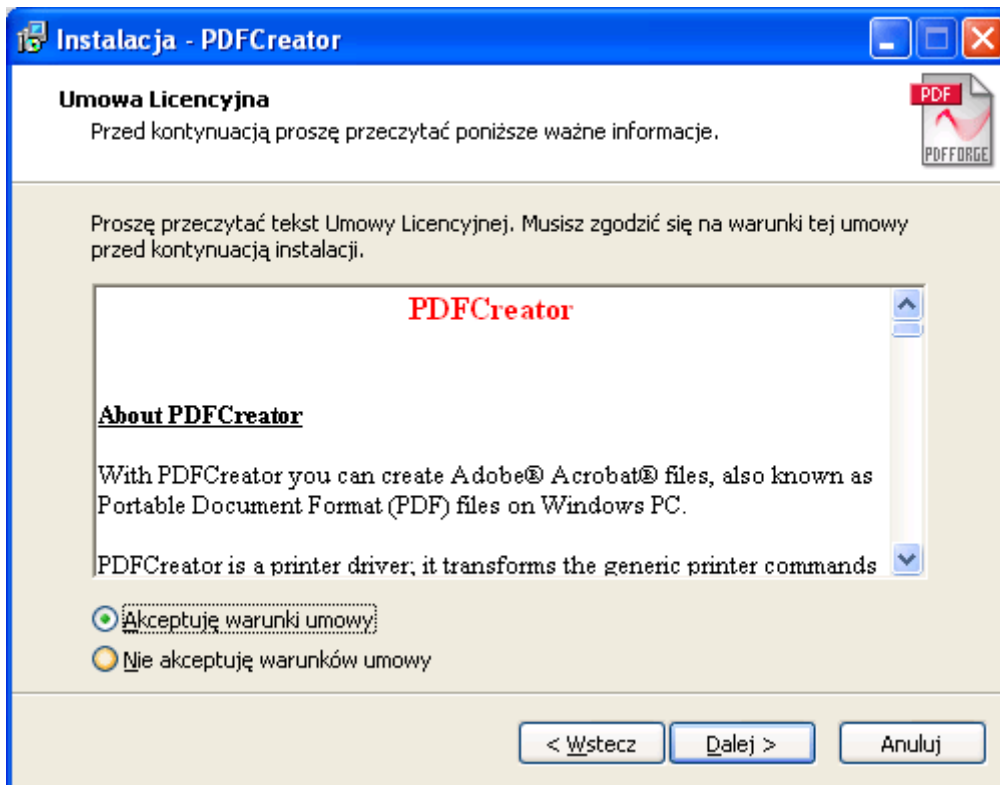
Instalacja - PDFCreator

Umowa Licencyjna
Przed kontynuacją proszę przeczytać poniższe ważne informacje.

PDF
PDFFORGE

Proszę przeczytać tekst Umowy Licencyjnej. Musisz zgodzić się na warunki tej umowy przed kontynuacją instalacji.

PDFCreator

About PDFCreator

With PDFCreator you can create Adobe® Acrobat® files, also known as Portable Document Format (PDF) files on Windows PC.

PDFCreator is a printer driver; it transforms the generic printer commands

Akceptuję warunki umowy
Nie akceptuję warunków umowy

< Wstecz
Dalej >
Anuluj